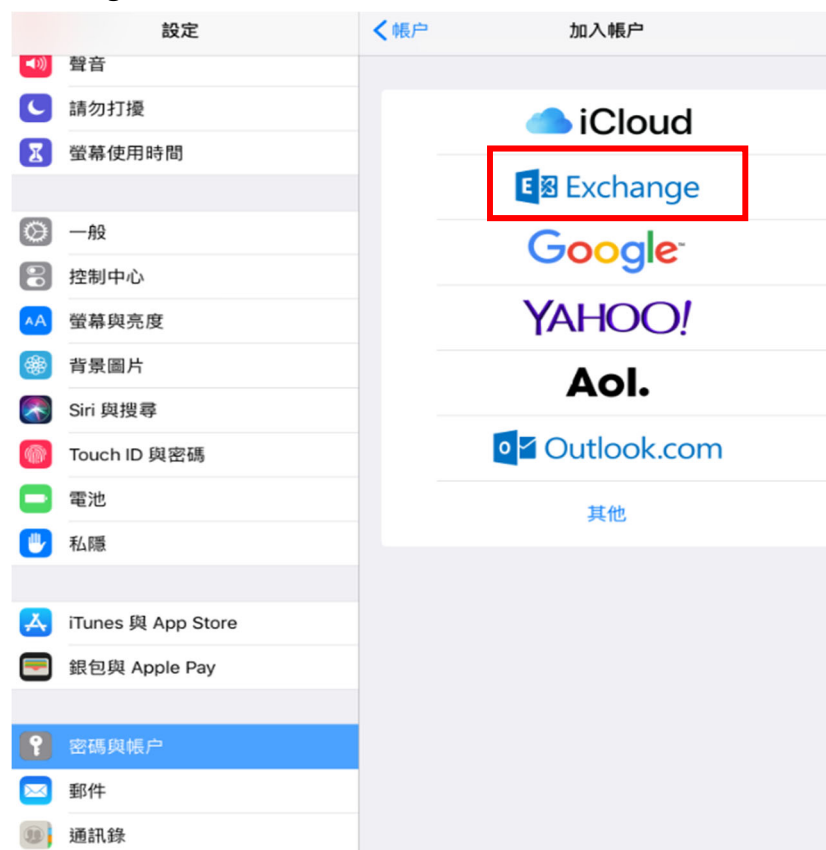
設定

聲音
請勿打擾
螢幕使用時間

一般
控制中心
螢幕與亮度
背景圖片
Siri 與搜尋
Touch ID 與密碼
電池
私隱

iTunes 與 App Store
銀包與 Apple Pay

密碼與帳戶
郵件
通訊錄

< 帳户
加入帳户

iCloud
Exchange
Google
YAHOO!
Aol.
Outlook.com
其他